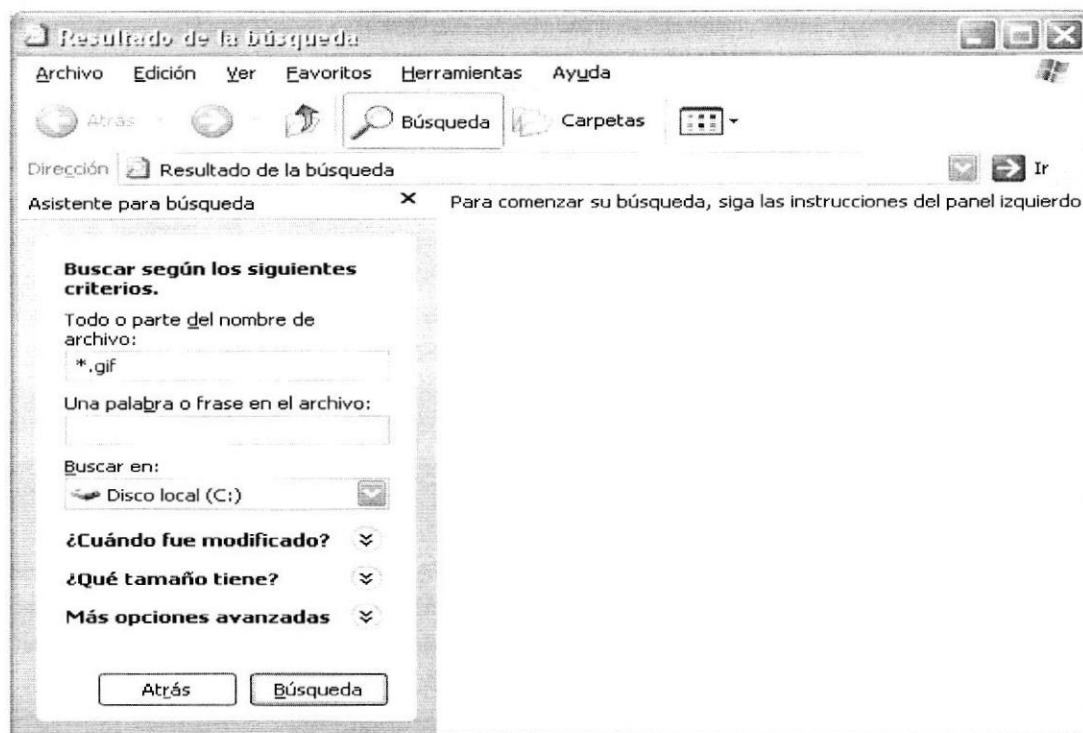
Resultado de la búsqueda

Archivo Edición Ver Favoritos Herramientas Ayuda

Atrás Búsqueda Carpetas

Dirección Resultado de la búsqueda Ir

Asistente para búsqueda ×

Para comenzar su búsqueda, siga las instrucciones del panel izquierdo

Buscar según los siguientes criterios.

Todo o parte del nombre de archivo:

*.gif

Una palabra o frase en el archivo:

Buscar en:

Disco local (C:)

¿Cuándo fue modificado?

¿Qué tamaño tiene?

Más opciones avanzadas

Atrás Búsqueda